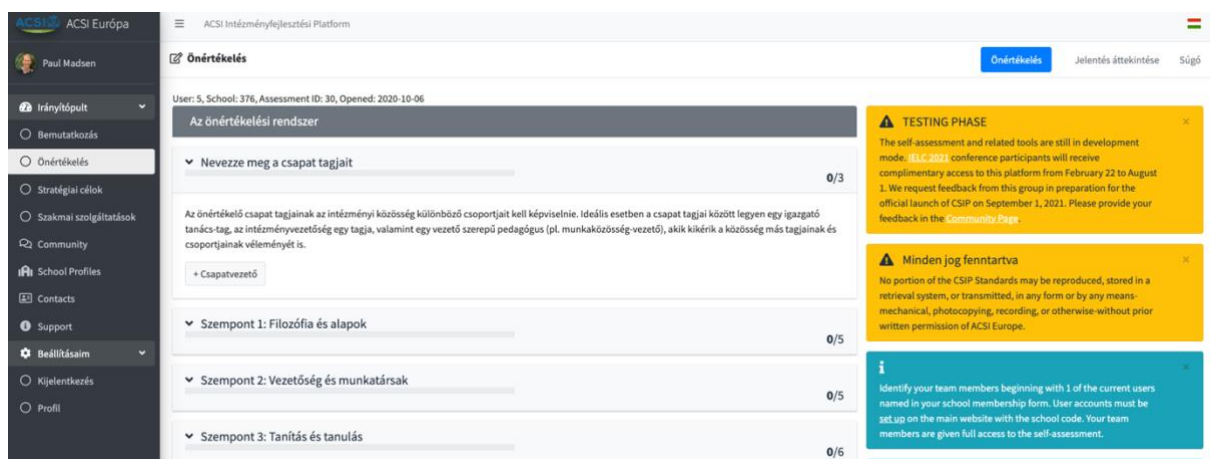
ACSI ACSI Európa

Paul Madsen

Irányítópult
Bemutatkozás
Önértékelés
Stratégiai célok
Szakmai szolgáltatások
Community
School Profiles
Contacts
Support
Beállításaim
Kijelentkezés
Profil

ACSI Intézményfejlesztési Platform

Önértékelés

Önértékelés Jelentés áttekintése Súgó

User: 5, School: 376, Assessment ID: 30, Opened: 2020-10-06

Az önértékelési rendszer

Nevezze meg a csapat tagjait 0/3

Az önértékelő csapat tagjainak az intézményi közösség különböző csoportjait kell képviselnie. Ideális esetben a csapat tagjai között legyen egy igazgató tanács-tag, az intézményvezetőség egy tagja, valamint egy vezető szerepű pedagógus (pl. munkaközösség-vezető), akik kikérik a közösség más tagjainak és csoportjainak véleményét is.

+ Csapatvezető

Szempont 1: Filozófia és alapok 0/5

Szempont 2: Vezetőség és munkatársak 0/5

Szempont 3: Tanítás és tanulás 0/6

TESTING PHASE
The self-assessment and related tools are still in development mode. IELC 2021 conference participants will receive complimentary access to this platform from February 22 to August 1. We request feedback from this group in preparation for the official launch of CSIP on September 1, 2021. Please provide your feedback in the Community Page.

Minden jog fenntartva
No portion of the CSIP Standards may be reproduced, stored in a retrieval system, or transmitted, in any form or by any means-mechanical, photocopying, recording, or otherwise-without prior written permission of ACSI Europe.

i
Identify your team members beginning with 1 of the current users named in your school membership form. User accounts must be set up on the main website with the school code. Your team members are given full access to the self-assessment.